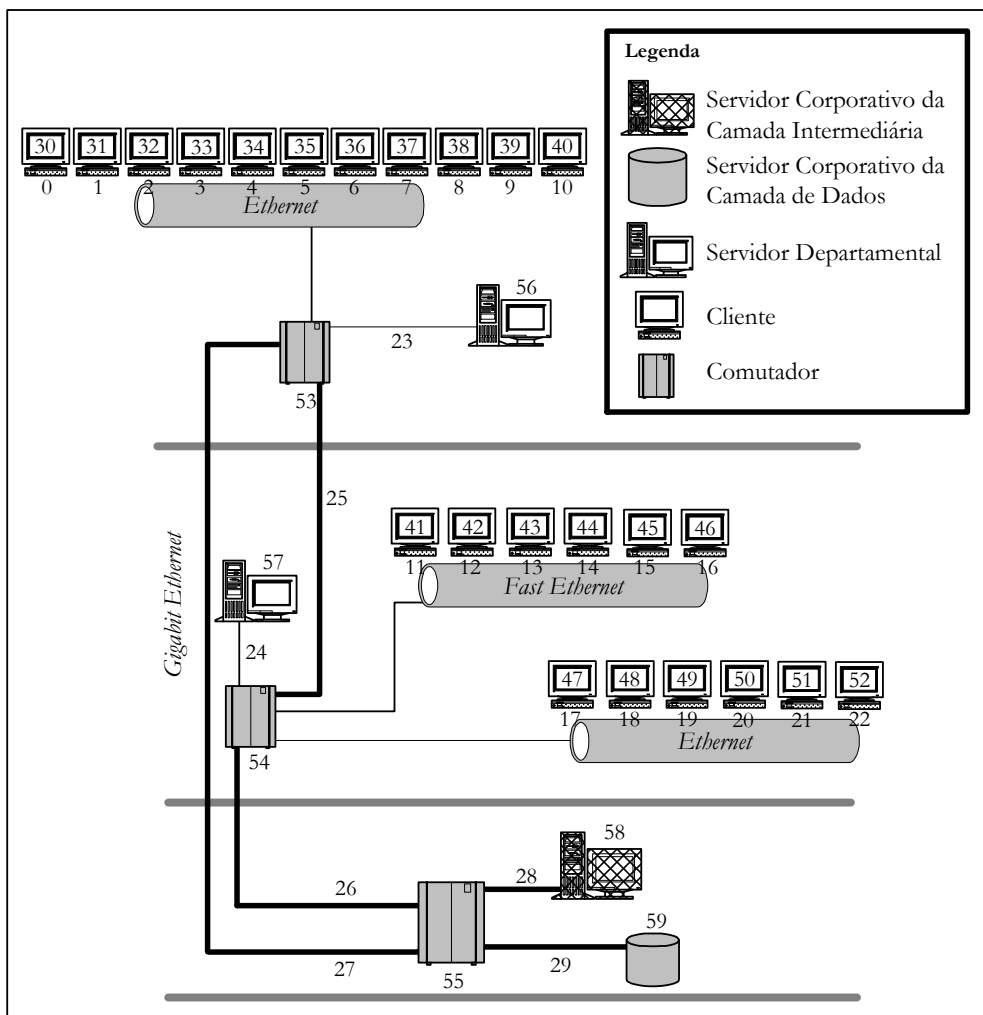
Legenda

Servidor Corporativo da Camada Intermediária

Servidor Corporativo da Camada de Dados

Servidor Departamental

Cliente

Comutador

30 31 32 33 34 35 36 37 38 39 40

0 1 2 3 4 5 6 7 8 9 10

Ethernet

56

23

53

25

Gigabit Ethernet

41 42 43 44 45 46

11 12 13 14 15 16

Fast Ethernet

57

24

47 48 49 50 51 52

17 18 19 20 21 22

Ethernet

54

58

26

28

59

27

55

29